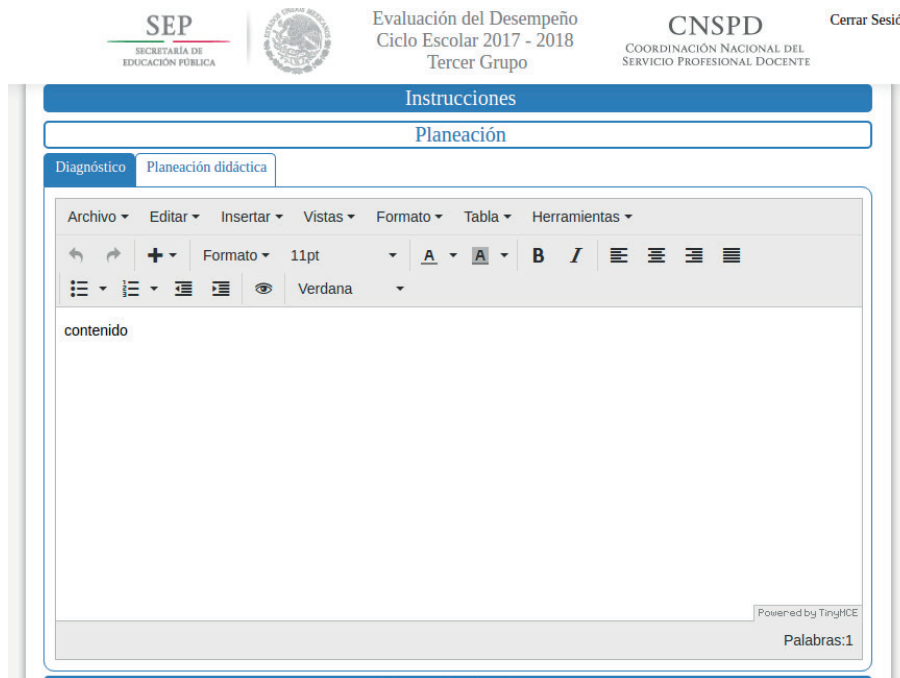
SEP
SECRETARÍA DE EDUCACIÓN PÚBLICA

Evaluación del Desempeño
Ciclo Escolar 2017 - 2018
Tercer Grupo

CNSPD
COORDINACIÓN NACIONAL DEL SERVICIO PROFESIONAL DOCENTE

Cerrar Sesió

Instrucciones

Planeación

Diagnóstico
Planeación didáctica

Archivo ▾ Editar ▾ Insertar ▾ Vistas ▾ Formato ▾ Tabla ▾ Herramientas ▾

Formato ▾ 11pt ▾ A ▾ A ▾ B I

Verdana ▾

contenido

Powered by TinyMCE

Palabras:1